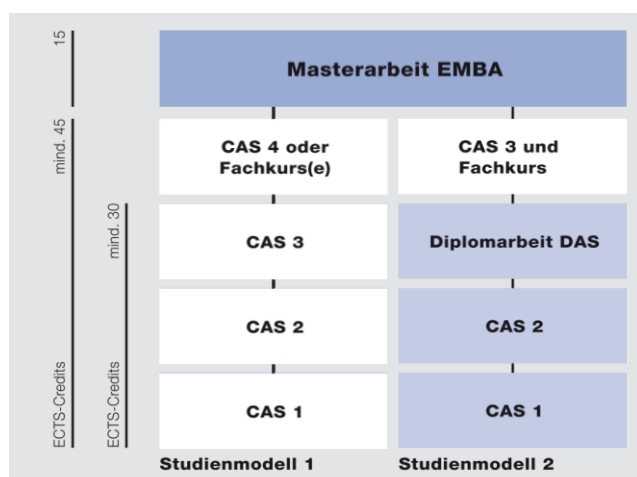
15

mind. 45

ECTS-Credits

mind. 30

ECTS-Credits

Masterarbeit EMBA

| Studienmodell 1 | Studienmodell 2 |
|---|---|
| CAS 4 oder Fachkurs(e) | CAS 3 und Fachkurs |
| CAS 3 | Diplomarbeit DAS |
| CAS 2 | CAS 2 |
| CAS 1 | CAS 1 |